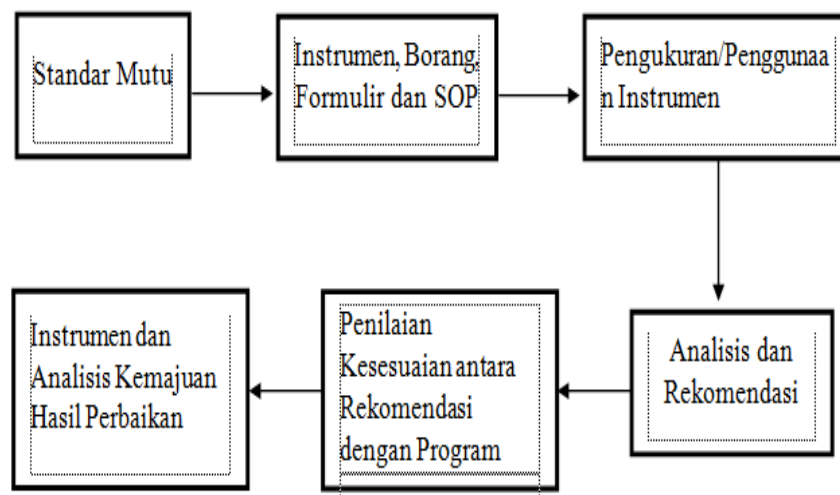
Standar Mutu

Instrumen, Borang, Formulir dan SOP

Pengukuran/Penggunaan Instrumen

Analisis dan Rekomendasi

Penilaian Kesesuaian antara Rekomendasi dengan Program

Instrumen dan Analisis Kemajuan Hasil Perbaikan